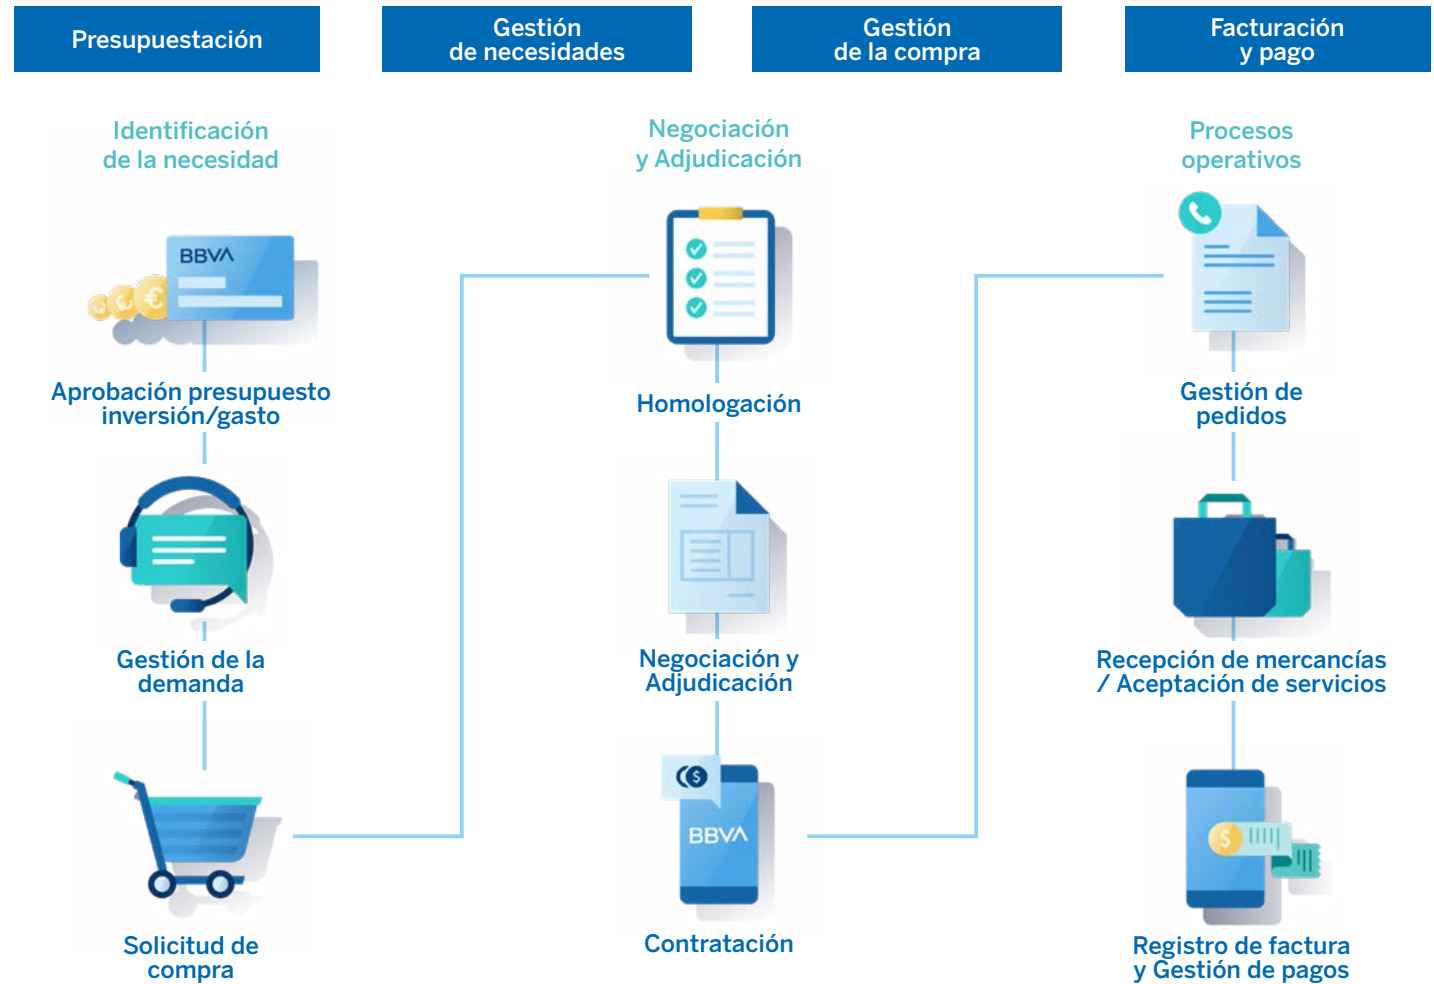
Presupuestación

Gestión de necesidades

Gestión de la compra

Facturación y pago

Identificación de la necesidad

BBVA

Aprobación presupuesto inversión/gasto

Gestión de la demanda

Solicitud de compra

Negociación y Adjudicación

Homologación

Negociación y Adjudicación

BBVA

Contratación

Procesos operativos

Gestión de pedidos

Recepción de mercancías / Aceptación de servicios

Registro de factura y Gestión de pagos